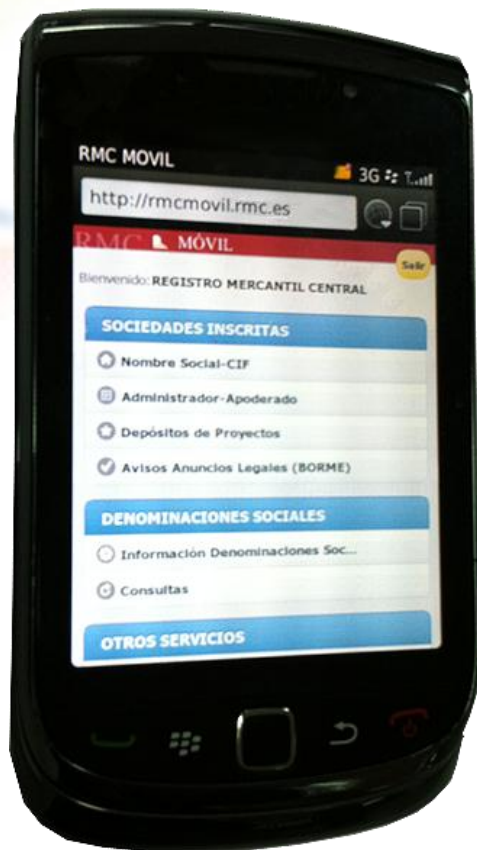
RMC MOVIL
3G

http://rmcmovil.rmc.es

RMC MÓVIL

Salir

Bienvenido: REGISTRO MERCANTIL CENTRAL

SOCIEDADES INSCRITAS

Nombre Social-CIF

Administrador-Apoderado

Depósitos de Proyectos

Avisos Anuncios Legales (BORME)

DENOMINACIONES SOCIALES

Información Denominaciones Soc...

Consultas

OTROS SERVICIOS